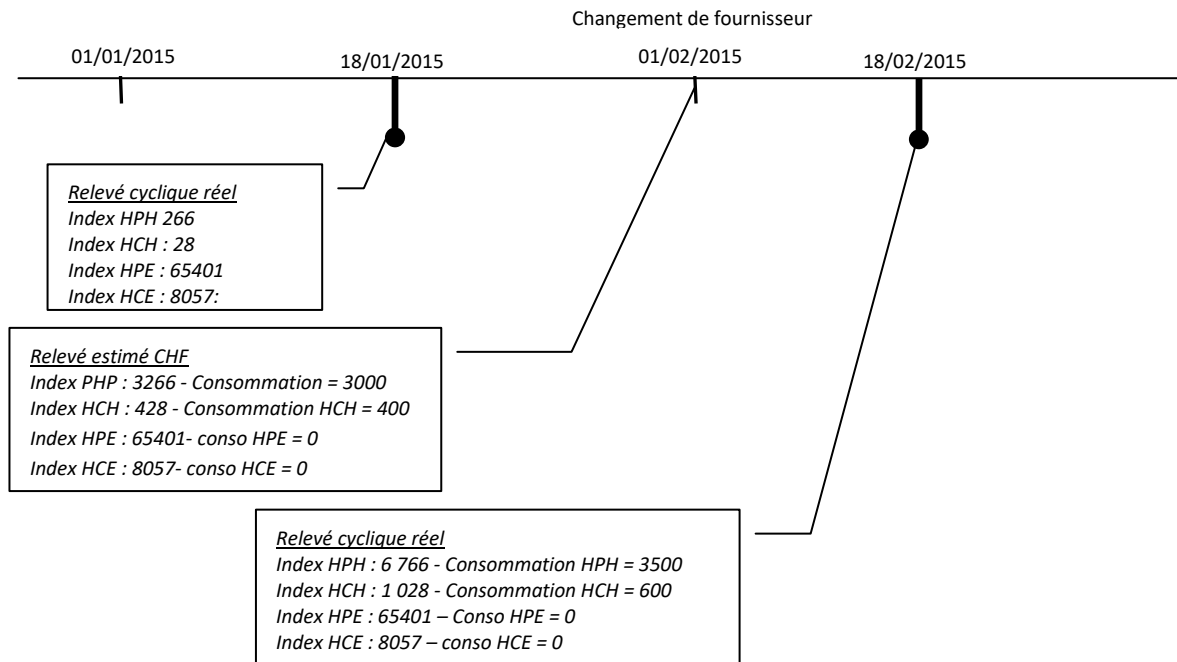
Changement de fournisseur

01/01/2015

18/01/2015

01/02/2015

18/02/2015

Relevé cyclique réel
Index HPH 266
Index HCH : 28
Index HPE : 65401
Index HCE : 8057:

Relevé estimé CHF
Index PHP : 3266 - Consommation = 3000
Index HCH : 428 - Consommation HCH = 400
Index HPE : 65401- conso HPE = 0
Index HCE : 8057- conso HCE = 0

Relevé cyclique réel
Index HPH : 6 766 - Consommation HPH = 3500
Index HCH : 1 028 - Consommation HCH = 600
Index HPE : 65401 – Conso HPE = 0
Index HCE : 8057 – conso HCE = 0